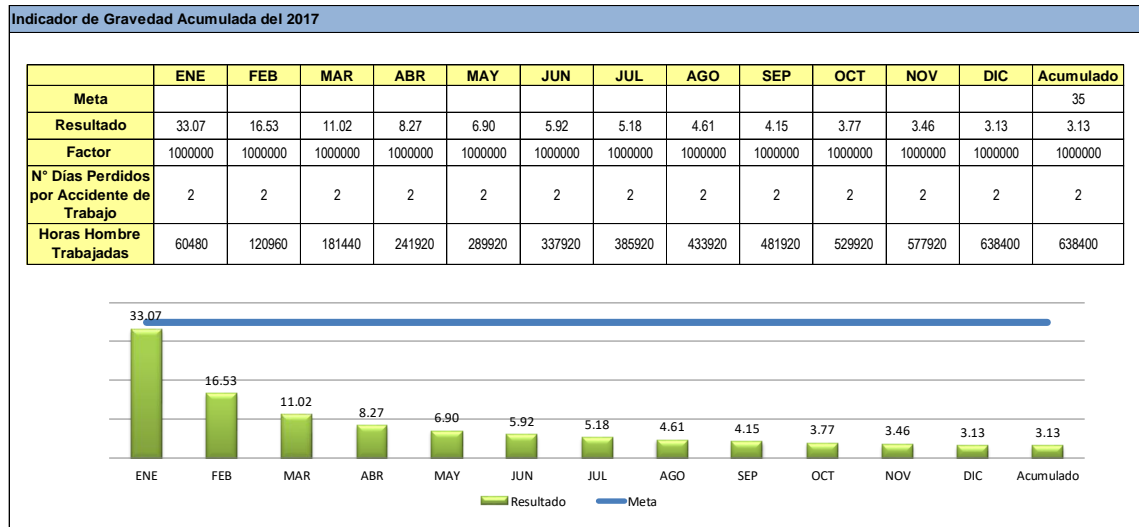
Indicador de Gravedad Acumulada del 2017

| | ENE | FEB | MAR | ABR | MAY | JUN | JUL | AGO | SEP | OCT | NOV | DIC | Acumulado |
|---|---|---|---|---|---|---|---|---|---|---|---|---|---|
| Meta | | | | | | | | | | | | | 35 |
| Resultado | 33.07 | 16.53 | 11.02 | 8.27 | 6.90 | 5.92 | 5.18 | 4.61 | 4.15 | 3.77 | 3.46 | 3.13 | 3.13 |
| Factor | 1000000 | 1000000 | 1000000 | 1000000 | 1000000 | 1000000 | 1000000 | 1000000 | 1000000 | 1000000 | 1000000 | 1000000 | 1000000 |
| N° Días Perdidos por Accidente de Trabajo | 2 | 2 | 2 | 2 | 2 | 2 | 2 | 2 | 2 | 2 | 2 | 2 | 2 |
| Horas Hombre Trabajadas | 60480 | 120960 | 181440 | 241920 | 289920 | 337920 | 385920 | 433920 | 481920 | 529920 | 577920 | 638400 | 638400 |

33.07
16.53
11.02
8.27
6.90
5.92
5.18
4.61
4.15
3.77
3.46
3.13
3.13

ENE FEB MAR ABR MAY JUN JUL AGO SEP OCT NOV DIC Acumulado

Resultado Meta